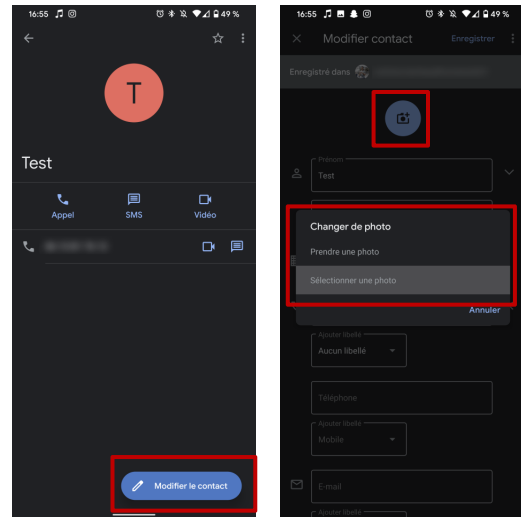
16:55 49 %

T

Test

Appel

SMS

Vidéo

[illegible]

Modifier le contact

16:55 49 %

Modifier contact

Enregistrer

Enregistré dans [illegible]

Prénom

Test

Changer de photo

Prendre une photo

Sélectionner une photo

Annuler

Ajouter libellé

Aucun libellé

Téléphone

Ajouter libellé

Mobile

E-mail

Ajouter libellé